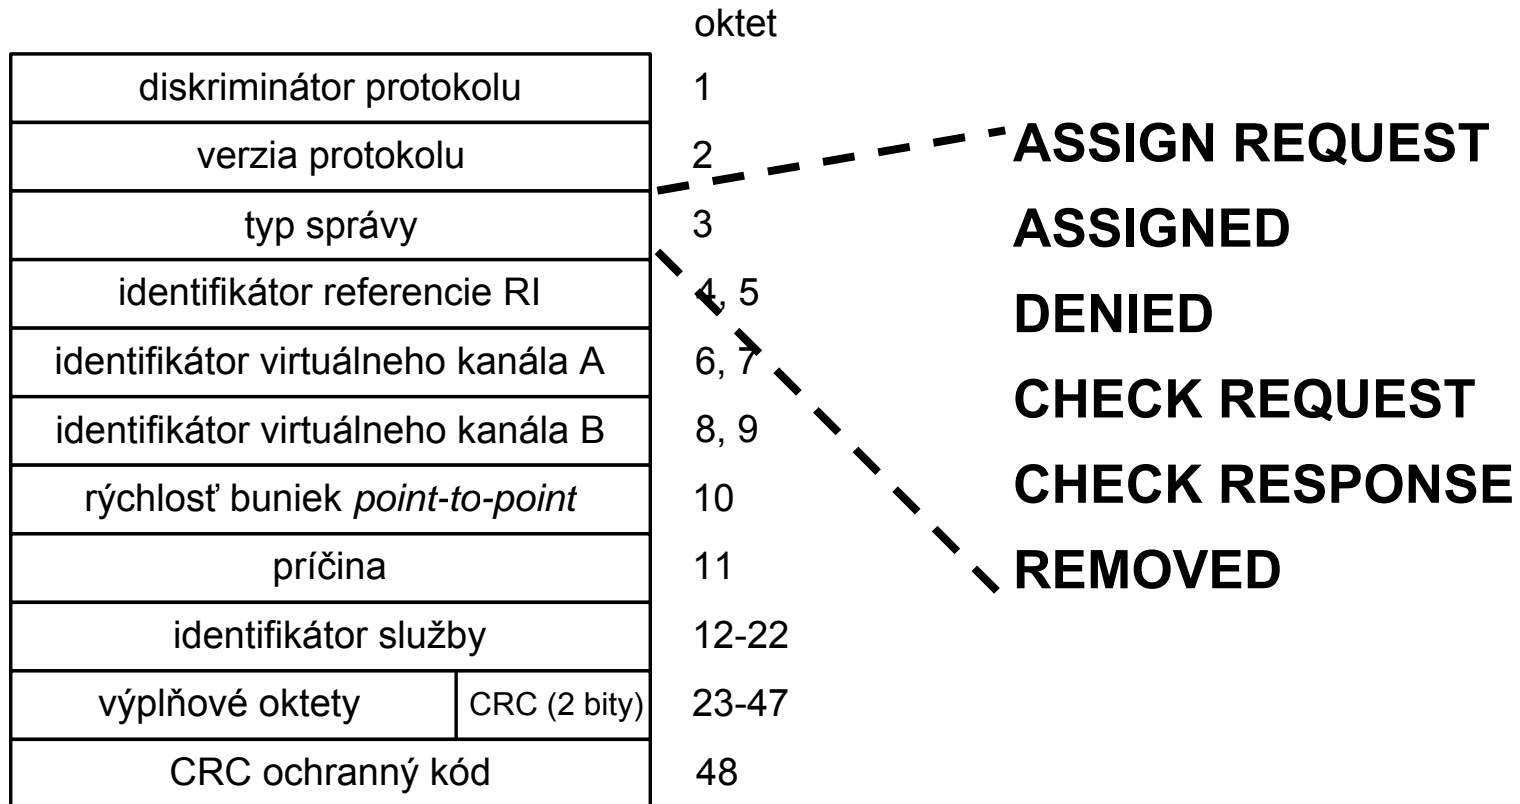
| | oktet |
|---|---|
| diskriminátor protokolu | 1 |
| verzia protokolu | 2 |
| typ správy | 3 |
| identifikátor referencie RI | 4, 5 |
| identifikátor virtuálneho kanála A | 6, 7 |
| identifikátor virtuálneho kanála B | 8, 9 |
| rýchlosť buniek *point-to-point* | 10 |
| príčina | 11 |
| identifikátor služby | 12-22 |
| výplňové oktety / CRC (2 bity) | 23-47 |
| CRC ochranný kód | 48 |

**ASSIGN REQUEST**
**ASSIGNED**
**DENIED**
**CHECK REQUEST**
**CHECK RESPONSE**
**REMOVED**